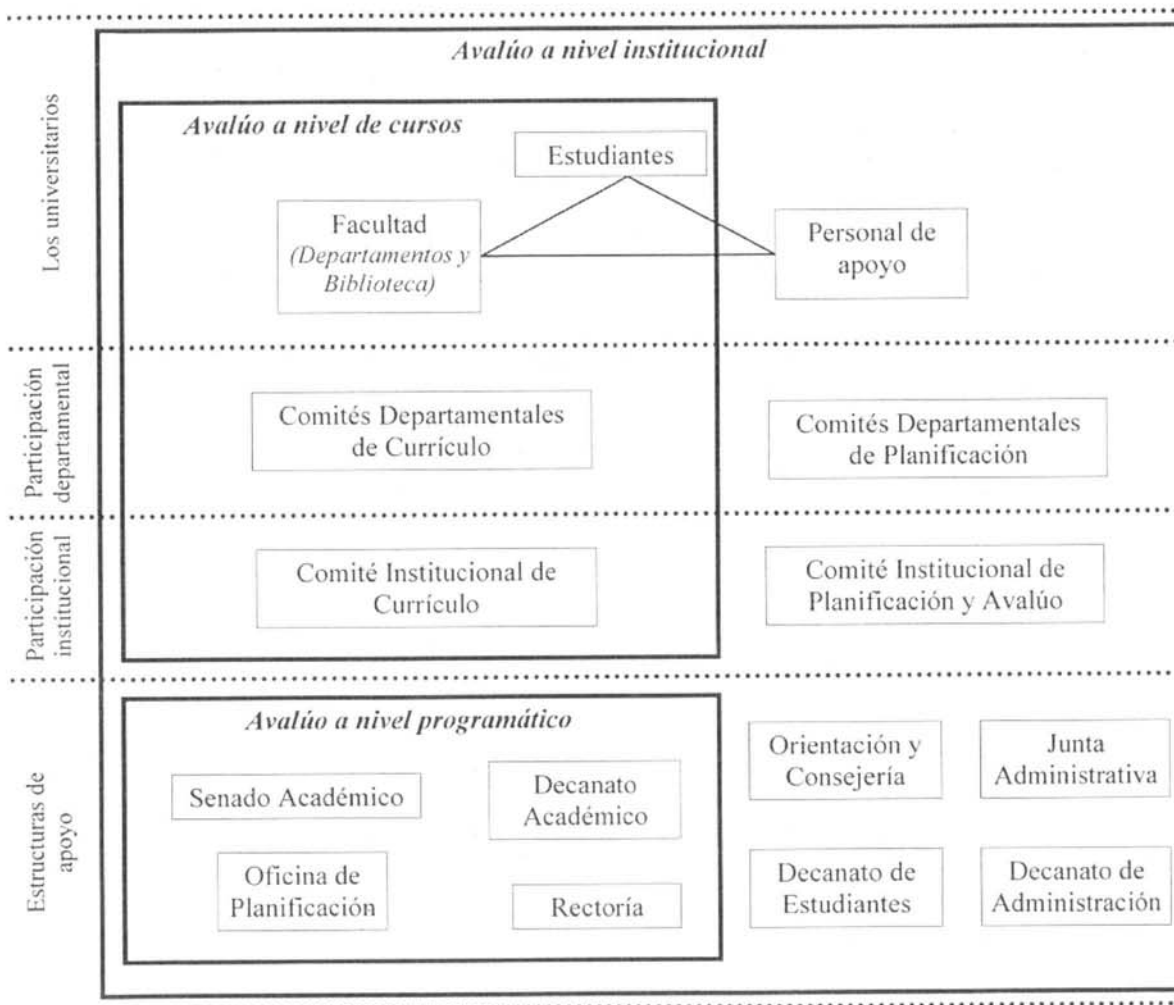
Avalúo a nivel institucional

Los universitarios

Avalúo a nivel de cursos

Estudiantes

Facultad
(Departamentos y Biblioteca)

Personal de apoyo

Participación departamental

Comités Departamentales de Currículo

Comités Departamentales de Planificación

Participación institucional

Comité Institucional de Currículo

Comité Institucional de Planificación y Avalúo

Estructuras de apoyo

Avalúo a nivel programático

Senado Académico

Decanato Académico

Oficina de Planificación

Rectoría

Orientación y Consejería

Junta Administrativa

Decanato de Estudiantes

Decanato de Administración